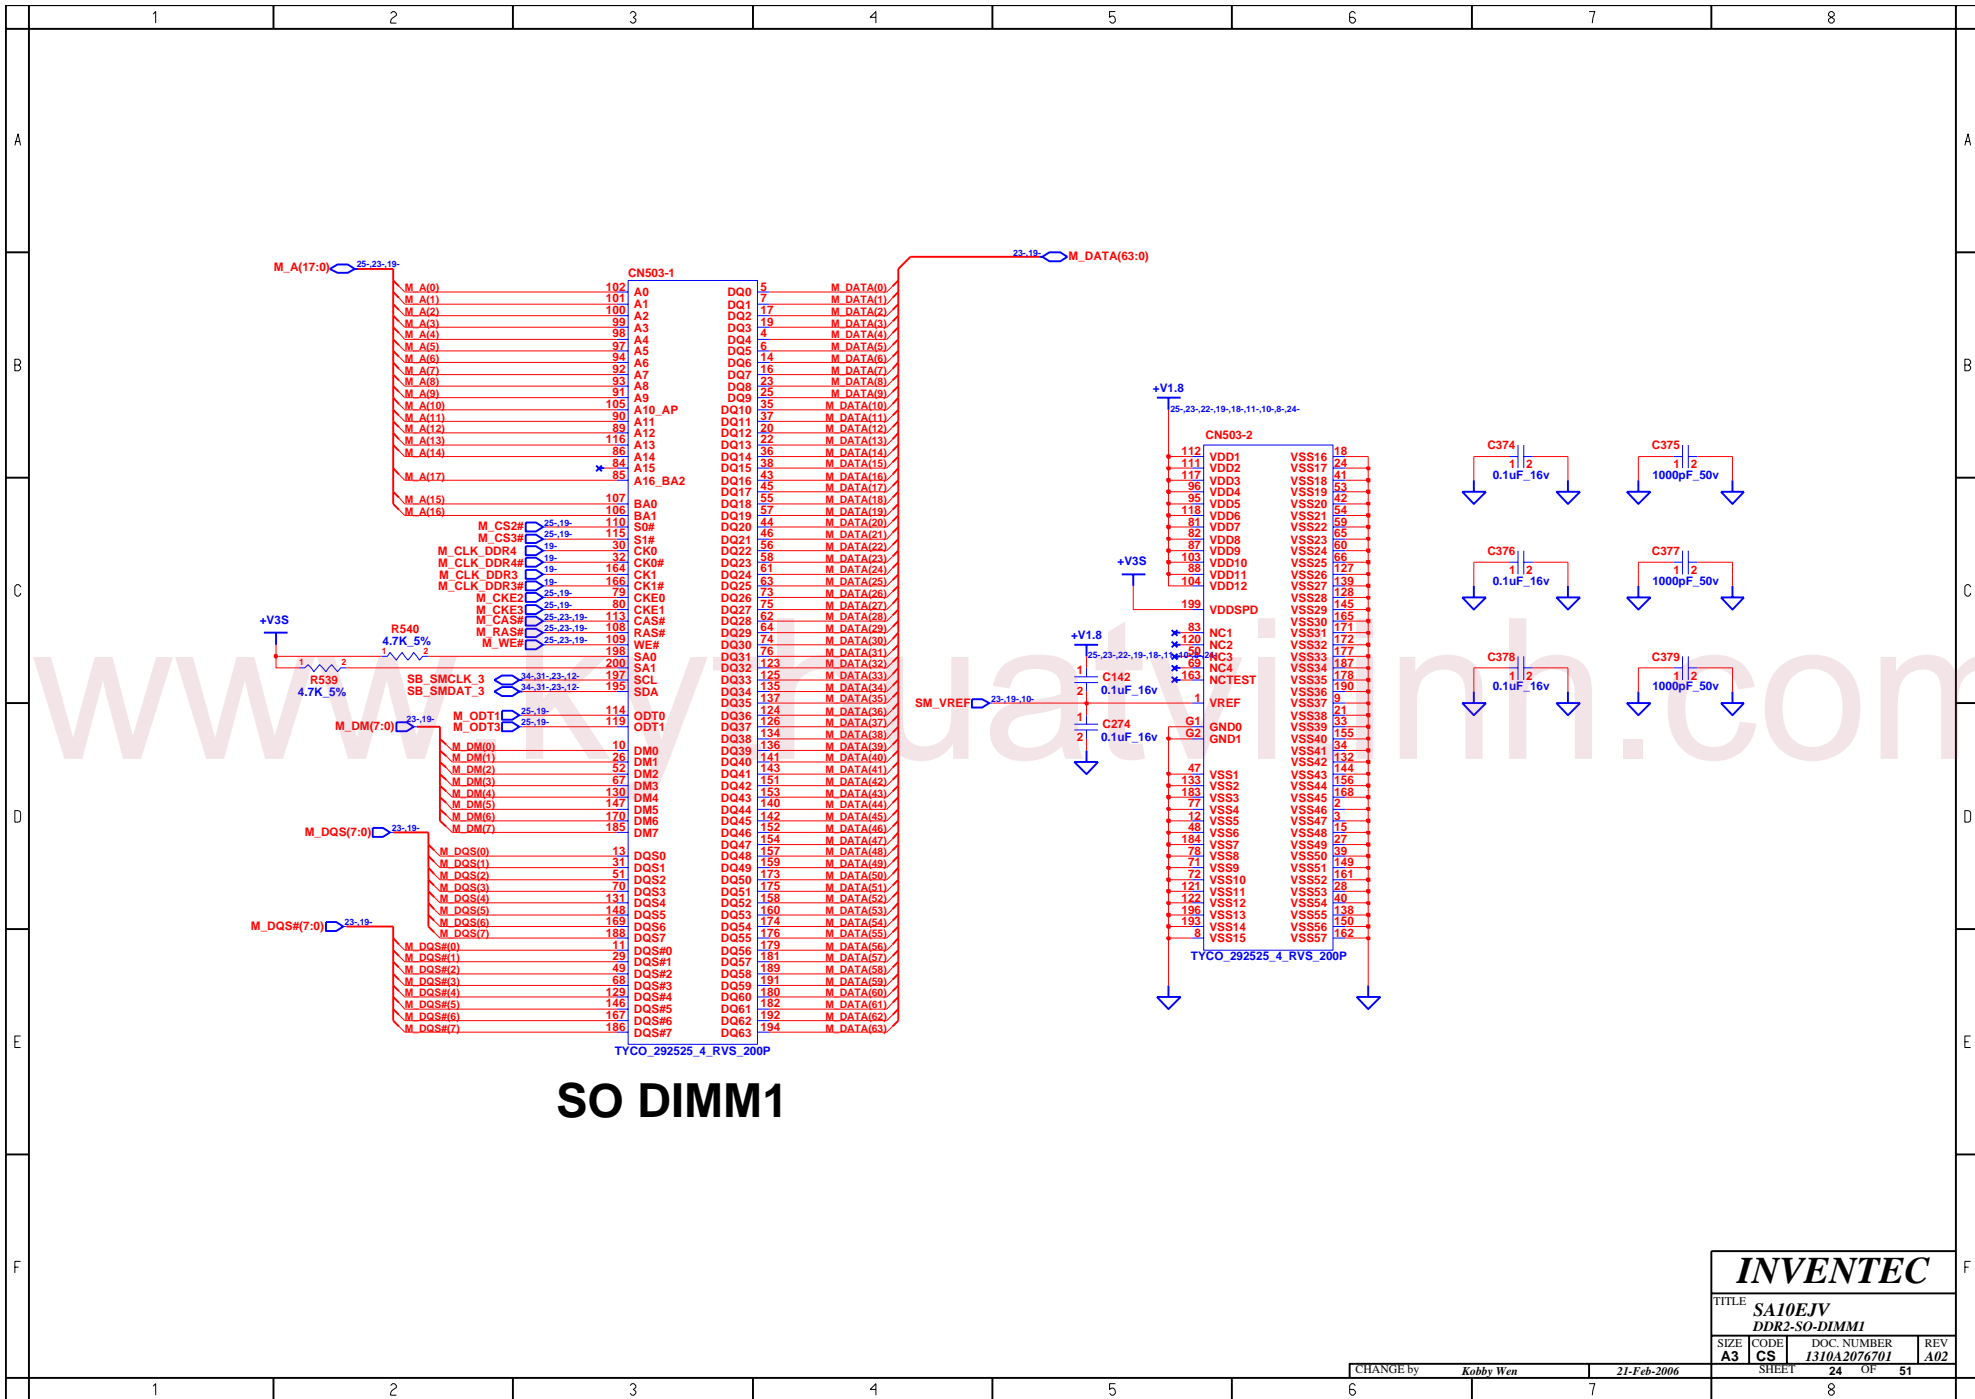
1 2 3 4 5 6 7 8

A B C D E F

M_A(17:0) 25-,23-,19-
CN503-1
M_A(0) 102 A0
M_A(1) 101 A1
M_A(2) 100 A2
M_A(3) 99 A3
M_A(4) 98 A4
M_A(5) 97 A5
M_A(6) 94 A6
M_A(7) 92 A7
M_A(8) 93 A8
M_A(9) 91 A9
M_A(10) 105 A10_AP
M_A(11) 90 A11
M_A(12) 89 A12
M_A(13) 116 A13
M_A(14) 86 A14
84 A15
M_A(17) 85 A16_BA2
M_A(15) 107 BA0
M_A(16) 106 BA1
M_CS2# 25-,19- 110 S0#
M_CS3# 25-,19- 115 S1#
M_CLK_DDR4 19- 30 CK0
M_CLK_DDR4# 19- 32 CK0#
M_CLK_DDR3 19- 164 CK1
M_CLK_DDR3# 19- 166 CK1#
M_CKE2 25-,19- 79 CKE0
M_CKE3 25-,19- 80 CKE1
M_CAS# 25-,23-,19- 113 CAS#
M_RAS# 25-,23-,19- 108 RAS#
M_WE# 25-,23-,19- 109 WE#
198 SA0
200 SA1
SB_SMCLK_3 34-,31-,23-,12- 197 SCL
SB_SMDAT_3 34-,31-,23-,12- 195 SDA
M_ODT1 25-,19- 114 ODT0
M_ODT3 25-,19- 119 ODT1
M_DM(7:0) 23-,19-
M_DM(0) 10 DM0
M_DM(1) 26 DM1
M_DM(2) 52 DM2
M_DM(3) 67 DM3
M_DM(4) 130 DM4
M_DM(5) 147 DM5
M_DM(6) 170 DM6
M_DM(7) 185 DM7
M_DQS(7:0) 23-,19-
M_DQS(0) 13 DQS0
M_DQS(1) 31 DQS1
M_DQS(2) 51 DQS2
M_DQS(3) 70 DQS3
M_DQS(4) 131 DQS4
M_DQS(5) 148 DQS5
M_DQS(6) 169 DQS6
M_DQS(7) 188 DQS7
M_DQS#(7:0) 23-,19-
M_DQS#(0) 11 DQS#0
M_DQS#(1) 29 DQS#1
M_DQS#(2) 49 DQS#2
M_DQS#(3) 68 DQS#3
M_DQS#(4) 129 DQS#4
M_DQS#(5) 146 DQS#5
M_DQS#(6) 167 DQS#6
M_DQS#(7) 186 DQS#7
TYCO_292525_4_RVS_200P

+V3S
R540 4.7K_5% 1 2
R539 4.7K_5% 1 2

23-,19- M_DATA(63:0)
DQ0 5 M_DATA(0)
DQ1 7 M_DATA(1)
DQ2 17 M_DATA(2)
DQ3 19 M_DATA(3)
DQ4 4 M_DATA(4)
DQ5 6 M_DATA(5)
DQ6 14 M_DATA(6)
DQ7 16 M_DATA(7)
DQ8 23 M_DATA(8)
DQ9 25 M_DATA(9)
DQ10 35 M_DATA(10)
DQ11 37 M_DATA(11)
DQ12 20 M_DATA(12)
DQ13 22 M_DATA(13)
DQ14 36 M_DATA(14)
DQ15 38 M_DATA(15)
DQ16 43 M_DATA(16)
DQ17 45 M_DATA(17)
DQ18 55 M_DATA(18)
DQ19 57 M_DATA(19)
DQ20 44 M_DATA(20)
DQ21 46 M_DATA(21)
DQ22 56 M_DATA(22)
DQ23 58 M_DATA(23)
DQ24 61 M_DATA(24)
DQ25 63 M_DATA(25)
DQ26 73 M_DATA(26)
DQ27 75 M_DATA(27)
DQ28 62 M_DATA(28)
DQ29 64 M_DATA(29)
DQ30 74 M_DATA(30)
DQ31 76 M_DATA(31)
DQ32 123 M_DATA(32)
DQ33 125 M_DATA(33)
DQ34 135 M_DATA(34)
DQ35 137 M_DATA(35)
DQ36 124 M_DATA(36)
DQ37 126 M_DATA(37)
DQ38 134 M_DATA(38)
DQ39 136 M_DATA(39)
DQ40 141 M_DATA(40)
DQ41 143 M_DATA(41)
DQ42 151 M_DATA(42)
DQ43 153 M_DATA(43)
DQ44 140 M_DATA(44)
DQ45 142 M_DATA(45)
DQ46 152 M_DATA(46)
DQ47 154 M_DATA(47)
DQ48 157 M_DATA(48)
DQ49 159 M_DATA(49)
DQ50 173 M_DATA(50)
DQ51 175 M_DATA(51)
DQ52 158 M_DATA(52)
DQ53 160 M_DATA(53)
DQ54 174 M_DATA(54)
DQ55 176 M_DATA(55)
DQ56 179 M_DATA(56)
DQ57 181 M_DATA(57)
DQ58 189 M_DATA(58)
DQ59 191 M_DATA(59)
DQ60 180 M_DATA(60)
DQ61 182 M_DATA(61)
DQ62 192 M_DATA(62)
DQ63 194 M_DATA(63)

SO DIMM1

+V1.8
25-,23-,22-,19-,18-,11-,10-,8-,24-
CN503-2
112 VDD1
111 VDD2
117 VDD3
96 VDD4
95 VDD5
118 VDD6
81 VDD7
82 VDD8
87 VDD9
103 VDD10
88 VDD11
104 VDD12
+V3S
199 VDDSPD
83 NC1
120 NC2
50 NC3
69 NC4
163 NCTEST
+V1.8
25-,23-,22-,19-,18-,11-,10-,8-,24-
C142 0.1uF_16v 1 2
SM_VREF 23-,19-,10-
1 VREF
C274 0.1uF_16v 1 2
G1 GND0
G2 GND1
47 VSS1
133 VSS2
183 VSS3
77 VSS4
12 VSS5
48 VSS6
184 VSS7
78 VSS8
71 VSS9
72 VSS10
121 VSS11
122 VSS12
196 VSS13
193 VSS14
8 VSS15
VSS16 18
VSS17 24
VSS18 41
VSS19 53
VSS20 42
VSS21 54
VSS22 59
VSS23 65
VSS24 60
VSS25 66
VSS26 127
VSS27 139
VSS28 128
VSS29 145
VSS30 165
VSS31 171
VSS32 172
VSS33 177
VSS34 187
VSS35 178
VSS36 190
VSS37 9
VSS38 21
VSS39 33
VSS40 155
VSS41 34
VSS42 132
VSS43 144
VSS44 156
VSS45 168
VSS46 2
VSS47 3
VSS48 15
VSS49 27
VSS50 39
VSS51 149
VSS52 161
VSS53 28
VSS54 40
VSS55 138
VSS56 150
VSS57 162
TYCO_292525_4_RVS_200P

C374 1 2 0.1uF_16v
C375 1 2 1000pF_50v
C376 1 2 0.1uF_16v
C377 1 2 1000pF_50v
C378 1 2 0.1uF_16v
C379 1 2 1000pF_50v

www.kythuatvinh.com

INVENTEC
TITLE SA10EJV
DDR2-SO-DIMM1
SIZE A3 CODE CS DOC. NUMBER 1310A2076701 REV A02
CHANGE by Kobby Wen 21-Feb-2006 SHEET 24 OF 51